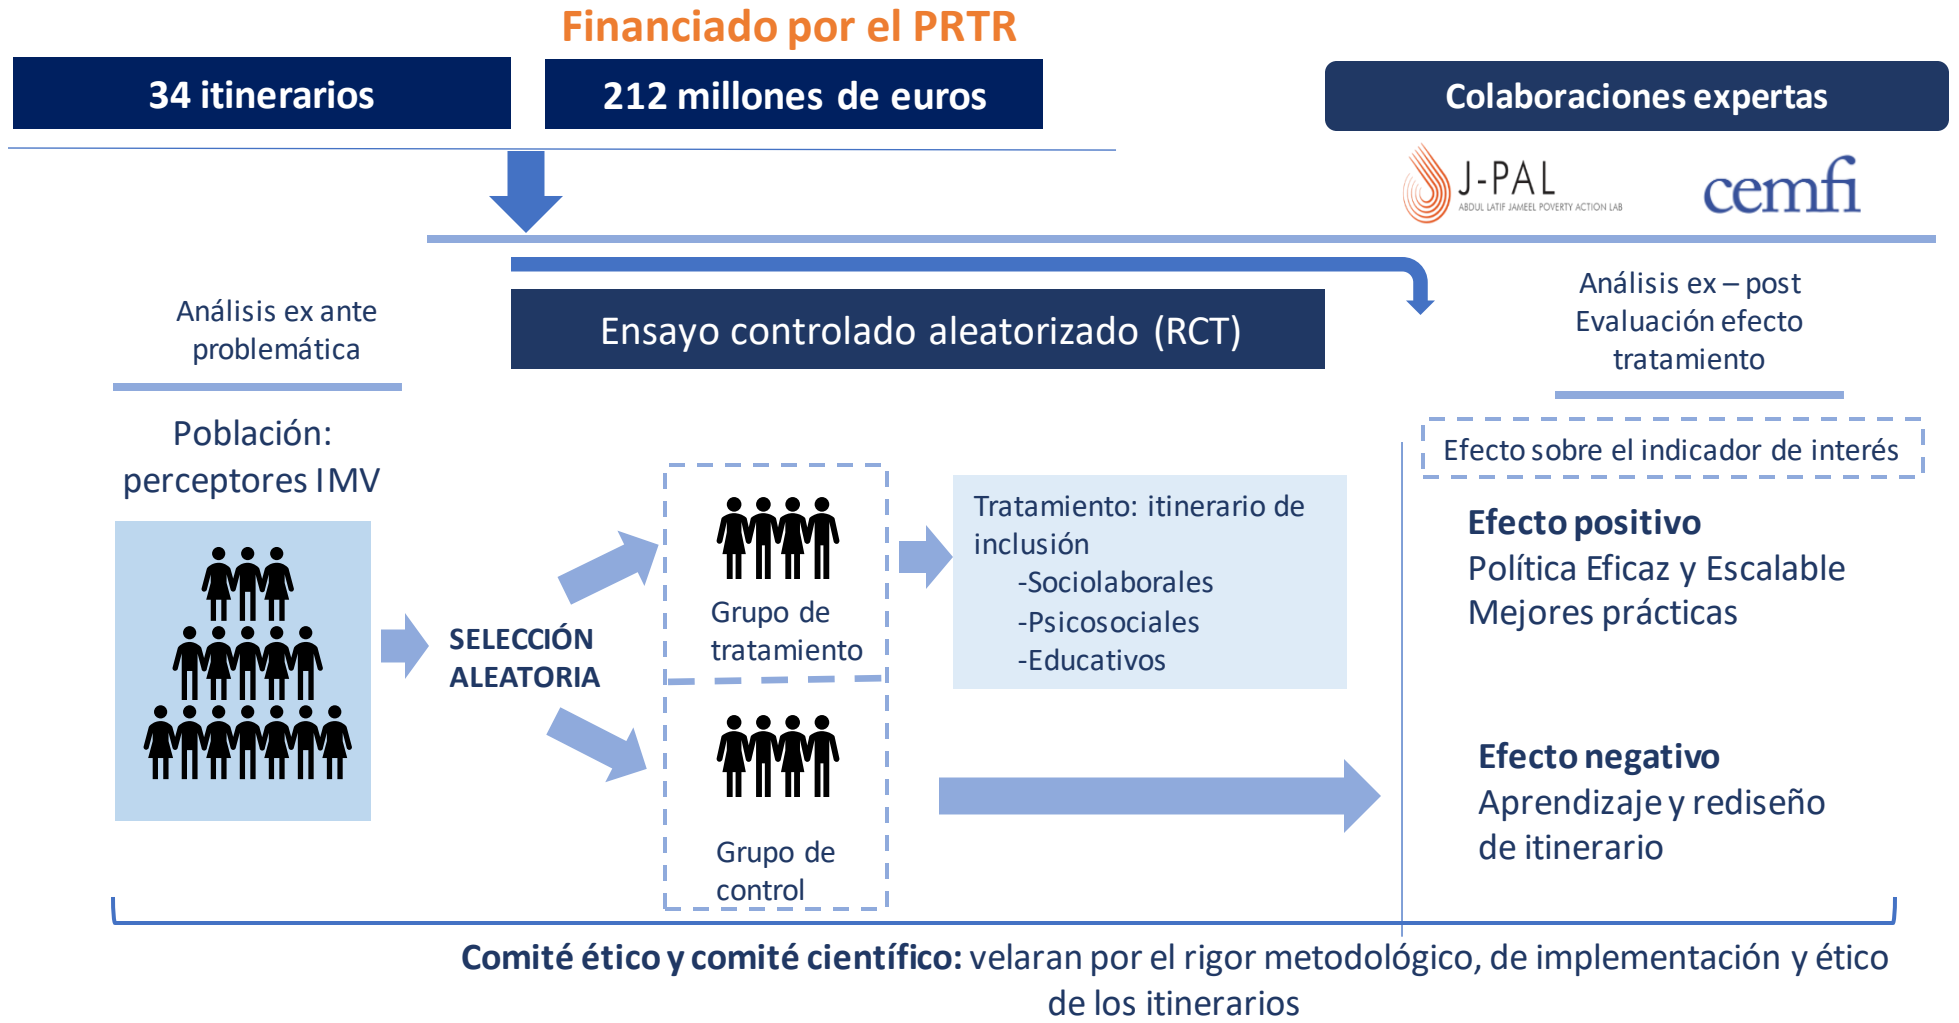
Financiado por el PRTR

34 itinerarios

212 millones de euros

Colaboraciones expertas

J-PAL
ABDUL LATIF JAMEEL POVERTY ACTION LAB

cemfi

Análisis ex ante problemática

Ensayo controlado aleatorizado (RCT)

Análisis ex – post
Evaluación efecto tratamiento

Población: perceptores IMV

SELECCIÓN ALEATORIA

Grupo de tratamiento

Tratamiento: itinerario de inclusión
-Sociolaborales
-Psicosociales
-Educativos

Efecto sobre el indicador de interés

Efecto positivo
Política Eficaz y Escalable
Mejores prácticas

Grupo de control

Efecto negativo
Aprendizaje y rediseño de itinerario

Comité ético y comité científico: velaran por el rigor metodológico, de implementación y ético de los itinerarios